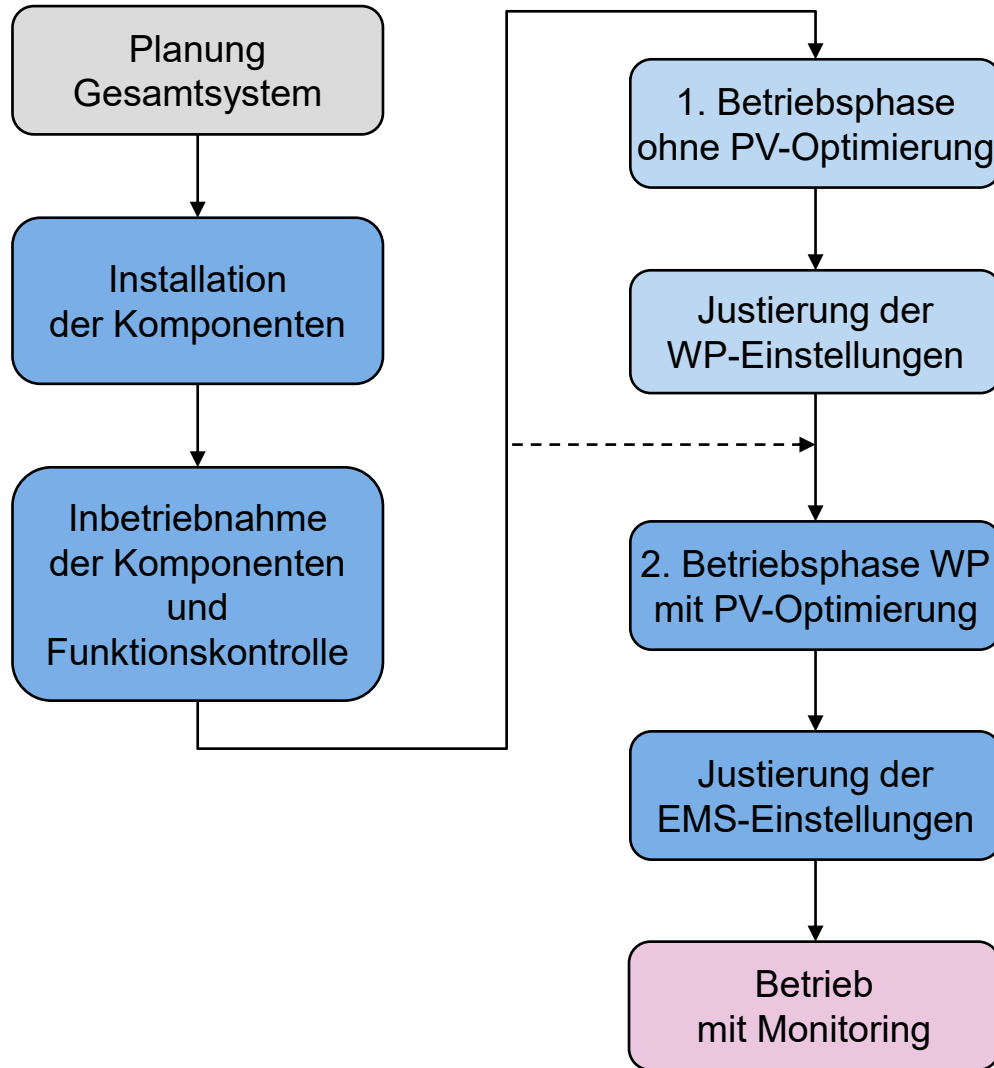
Planung
Gesamtsystem

Installation
der Komponenten

Inbetriebnahme
der Komponenten
und
Funktionskontrolle

1. Betriebsphase
ohne PV-Optimierung

Justierung der
WP-Einstellungen

2. Betriebsphase WP
mit PV-Optimierung

Justierung der
EMS-Einstellungen

Betrieb
mit Monitoring